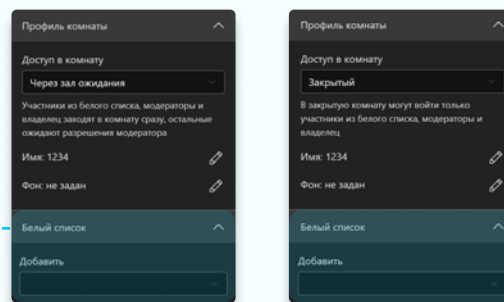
Профиль комнаты

Доступ в комнату

Через зал ожидания

Участники из белого списка, модераторы и владелец заходят в комнату сразу, остальные ожидают разрешения модератора

Имя: 1234

Фон: не задан

Белый список

Добавить

Профиль комнаты

Доступ в комнату

Закрытый

В закрытую комнату могут войти только участники из белого списка, модераторы и владелец

Имя: 1234

Фон: не задан

Белый список

Добавить